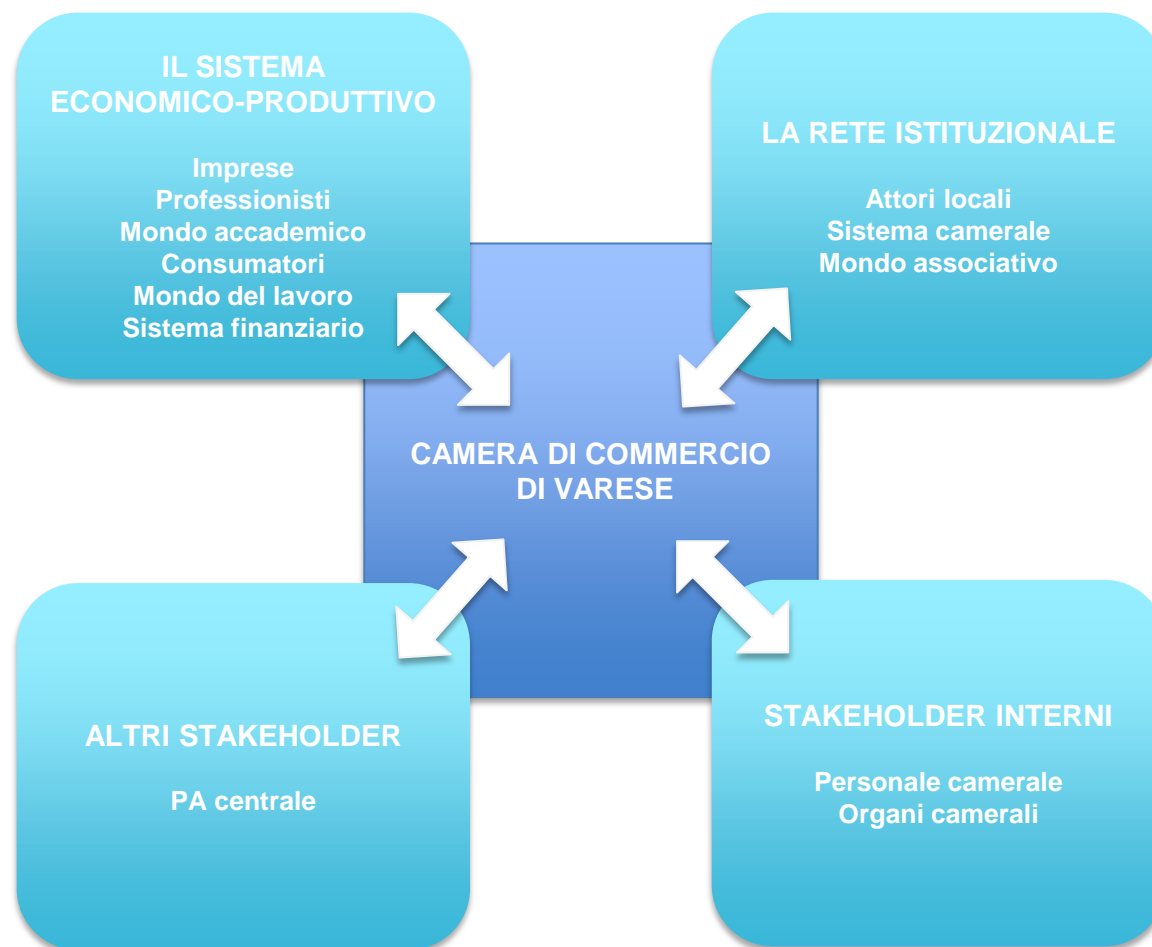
IL SISTEMA ECONOMICO-PRODUTTIVO

Imprese
Professionisti
Mondo accademico
Consumatori
Mondo del lavoro
Sistema finanziario

LA RETE ISTITUZIONALE

Attori locali
Sistema camerale
Mondo associativo

CAMERA DI COMMERCIO DI VARESE

ALTRI STAKEHOLDER

PA centrale

STAKEHOLDER INTERNI

Personale camerale
Organi camerali